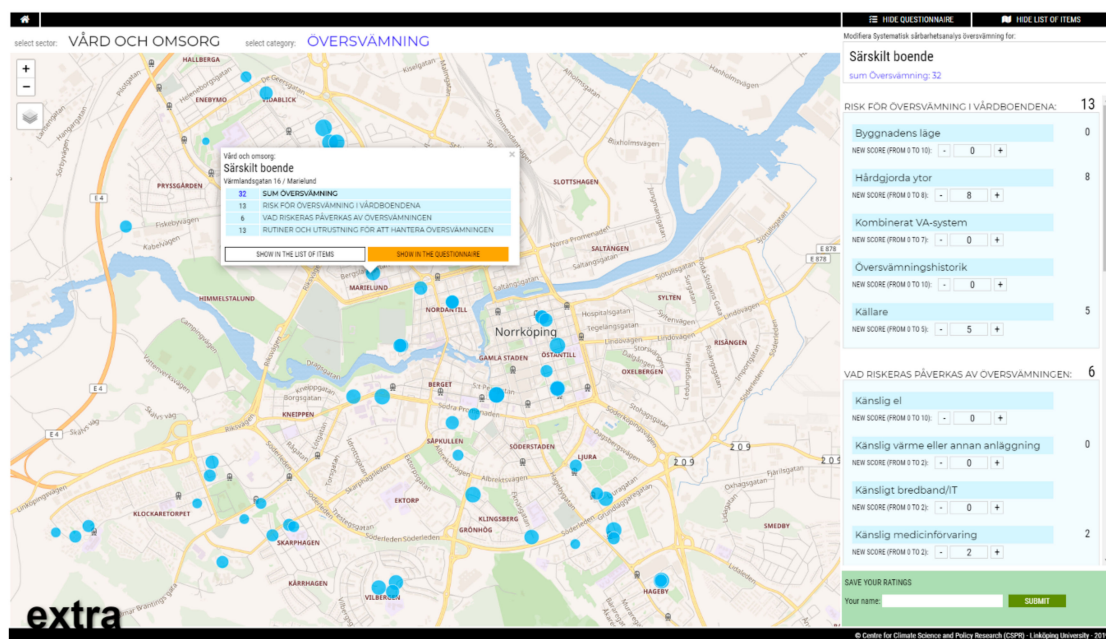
HIDE QUESTIONNAIRE
HIDE LIST OF ITEMS

select sector: VÅRD OCH OMSORG select category: ÖVERSVÄMNING

+
−

Vård och omsorg:
Särskilt boende
Värmlandsgatan 16 / Marielund

| | |
|---|---|
| 32 | SUM ÖVERSVÄMNING |
| 13 | RISK FÖR ÖVERSVÄMNING I VÅRDBOENDENA |
| 6 | VAD RISKERAS PÅVERKAS AV ÖVERSVÄMNINGEN |
| 13 | RUTINER OCH UTRUSTNING FÖR ATT HANTERA ÖVERSVÄMNINGEN |

SHOW IN THE LIST OF ITEMS
SHOW IN THE QUESTIONNAIRE

HALLBERGA VIDABLICK ENEBYMO PRYSSGÅRDEN HIMMELSTALUND MARIELUND NORDANTILL Norrköping GAMLA STADEN ÖSTANTILL SLOTTSHAGEN SALTÄNGEN SYLTEN RISÄNGEN OXELBERGEN BERGET KNEIPPEN SÄPKULLEN SÖDERSTADEN LJURA KLOCKARETORPET SKARPHAGEN EKTORP KLINGSBERG GRÖNHÖG KÄRRHAGEN VILBERGEN HAGEBY SMEDBY E 4 E 878 209

extra

Modifiera Systematisk sårbarhetsanalys översvämning for:
Särskilt boende
sum Översvämning: 32

RISK FÖR ÖVERSVÄMNING I VÅRDBOENDENA: 13

Byggnadens läge 0
NEW SCORE (FROM 0 TO 10): - 0 +

Hårdgjorda ytor 8
NEW SCORE (FROM 0 TO 8): - 8 +

Kombinerat VA-system
NEW SCORE (FROM 0 TO 7): - 0 +

Översvämningshistorik
NEW SCORE (FROM 0 TO 10): - 0 +

Källare 5
NEW SCORE (FROM 0 TO 5): - 5 +

VAD RISKERAS PÅVERKAS AV ÖVERSVÄMNINGEN: 6

Känslig el
NEW SCORE (FROM 0 TO 10): - 0 +

Känslig värme eller annan anläggning 0
NEW SCORE (FROM 0 TO 2): - 0 +

Känsligt bredband/IT
NEW SCORE (FROM 0 TO 2): - 0 +

Känslig medicinförvaring 2
NEW SCORE (FROM 0 TO 2): - 2 +

SAVE YOUR RATINGS
Your name:
SUBMIT

© Centre for Climate Science and Policy Research (CSPR) - Linköping University - 201